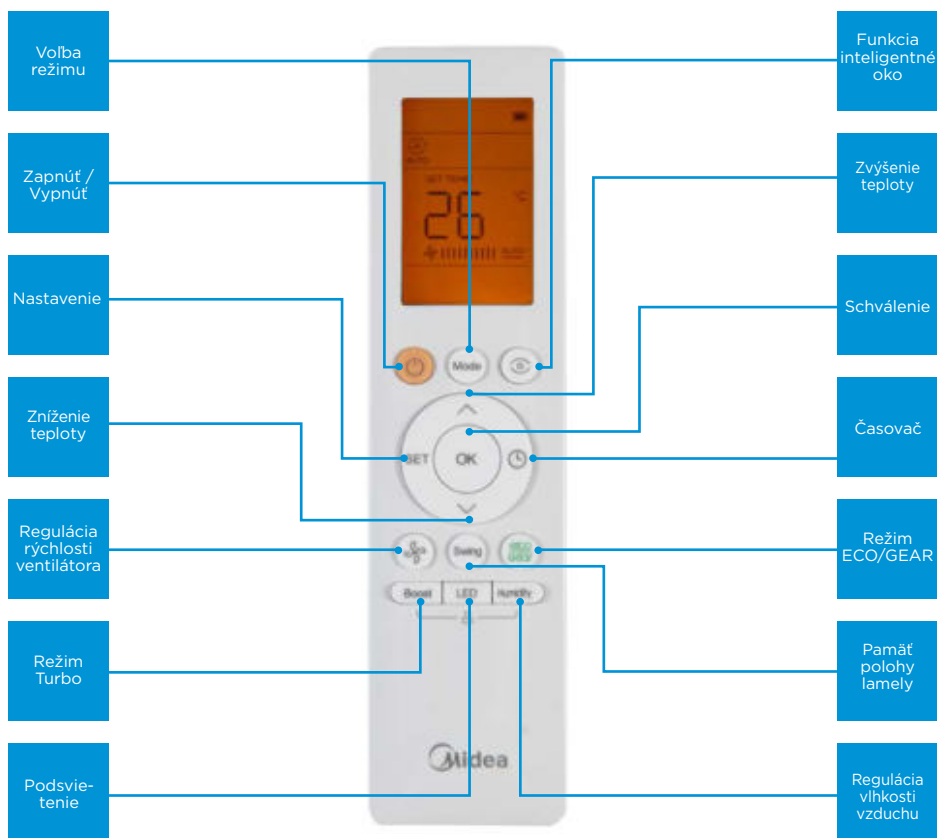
Voľba režimu

Zapnúť / Vypnúť

Nastavenie

Zníženie teploty

Regulácia rýchlosti ventilátora

Režim Turbo

Podsvie-tenie

Funkcia inteligentné oko

Zvýšenie teploty

Schválenie

Časovač

Režim ECO/GEAR

Pamäť polohy lamely

Regulácia vlhkosti vzduchu

SET TEMP

26

°C

AUTO

Mode

SET

OK

Swing

ECO GEAR

Boost

LED

Humidity

Midea